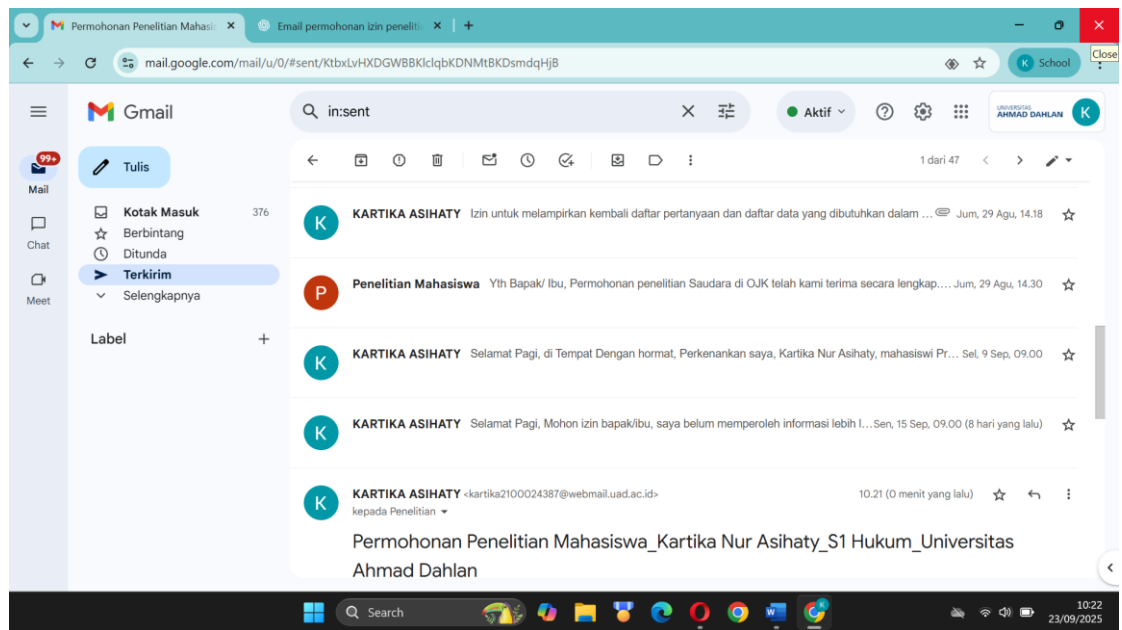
Permohonan Penelitian Mahasis ×   Email permohonan izin penelit ×   +

Close

mail.google.com/mail/u/0/#sent/KtbxLvHXDGWBBKlclqbKDNMtBKDsmdqHjB

K School

Gmail

in:sent

Aktif

UNIVERSITAS AHMAD DAHLAN   K

99+
Mail

Chat

Meet

Tulis

Kotak Masuk 376
Berbintang
Ditunda
Terkirim
Selengkapnya

Label +

1 dari 47

KARTIKA ASIHATY Izin untuk melampirkan kembali daftar pertanyaan dan daftar data yang dibutuhkan dalam ... Jum, 29 Agu, 14.18

Penelitian Mahasiswa Yth Bapak/ Ibu, Permohonan penelitian Saudara di OJK telah kami terima secara lengkap.... Jum, 29 Agu, 14.30

KARTIKA ASIHATY Selamat Pagi, di Tempat Dengan hormat, Perkenankan saya, Kartika Nur Asihaty, mahasiswi Pr... Sel, 9 Sep, 09.00

KARTIKA ASIHATY Selamat Pagi, Mohon izin bapak/ibu, saya belum memperoleh informasi lebih l... Sen, 15 Sep, 09.00 (8 hari yang lalu)

KARTIKA ASIHATY <kartika2100024387@webmail.uad.ac.id> 10.21 (0 menit yang lalu)
kepada Penelitian

Permohonan Penelitian Mahasiswa_Kartika Nur Asihaty_S1 Hukum_Universitas Ahmad Dahlan

Search

10:22
23/09/2025